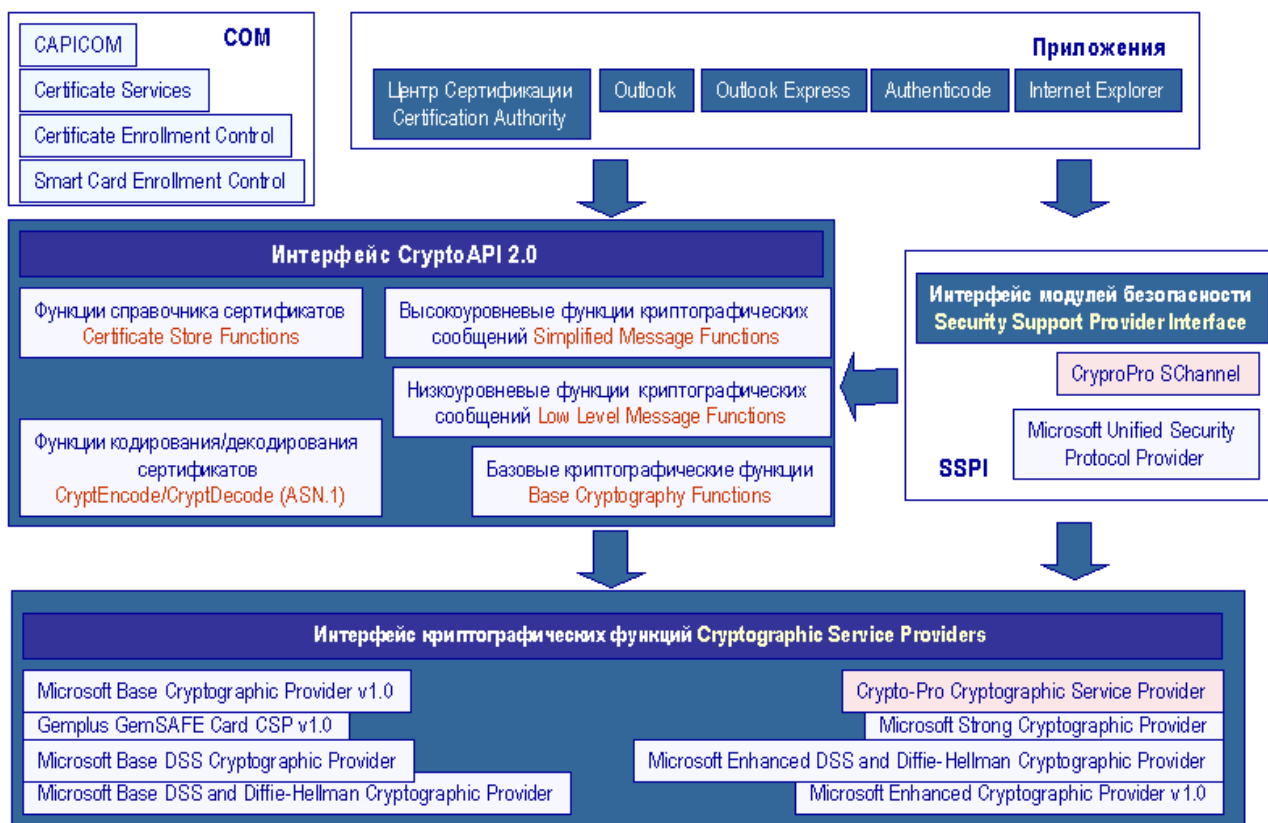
CAPICOM
COM
Certificate Services
Certificate Enrollment Control
Smart Card Enrollment Control

Приложения
Центр Сертификации Certification Authority
Outlook
Outlook Express
Authenticode
Internet Explorer

Интерфейс CryptoAPI 2.0
Функции справочника сертификатов Certificate Store Functions
Высокоуровневые функции криптографических сообщений Simplified Message Functions
Низкоуровневые функции криптографических сообщений Low Level Message Functions
Функции кодирования/декодирования сертификатов CryptEncode/CryptDecode (ASN.1)
Базовые криптографические функции Base Cryptography Functions

Интерфейс модулей безопасности Security Support Provider Interface
CryproPro SChannel
Microsoft Unified Security Protocol Provider
SSPI

Интерфейс криптографических функций Cryptographic Service Providers
Microsoft Base Cryptographic Provider v1.0
Gemplus GemSAFE Card CSP v1.0
Microsoft Base DSS Cryptographic Provider
Microsoft Base DSS and Diffie-Hellman Cryptographic Provider
Crypto-Pro Cryptographic Service Provider
Microsoft Strong Cryptographic Provider
Microsoft Enhanced DSS and Diffie-Hellman Cryptographic Provider
Microsoft Enhanced Cryptographic Provider v1.0